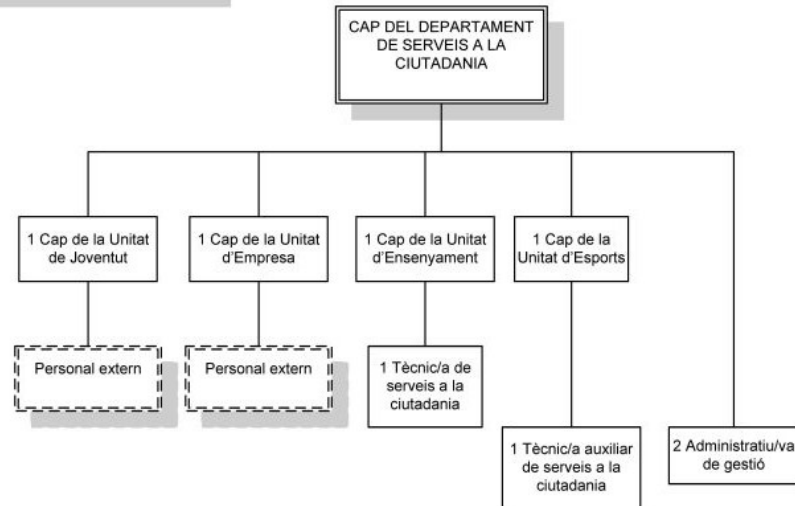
CAP DEL DEPARTAMENT DE SERVEIS A LA CIUTADANIA

1 Cap de la Unitat de Joventut

1 Cap de la Unitat d'Empresa

1 Cap de la Unitat d'Ensenyament

1 Cap de la Unitat d'Esports

Personal extern

Personal extern

1 Tècnic/a de serveis a la ciutadania

1 Tècnic/a auxiliar de serveis a la ciutadania

2 Administratiu/va de gestió